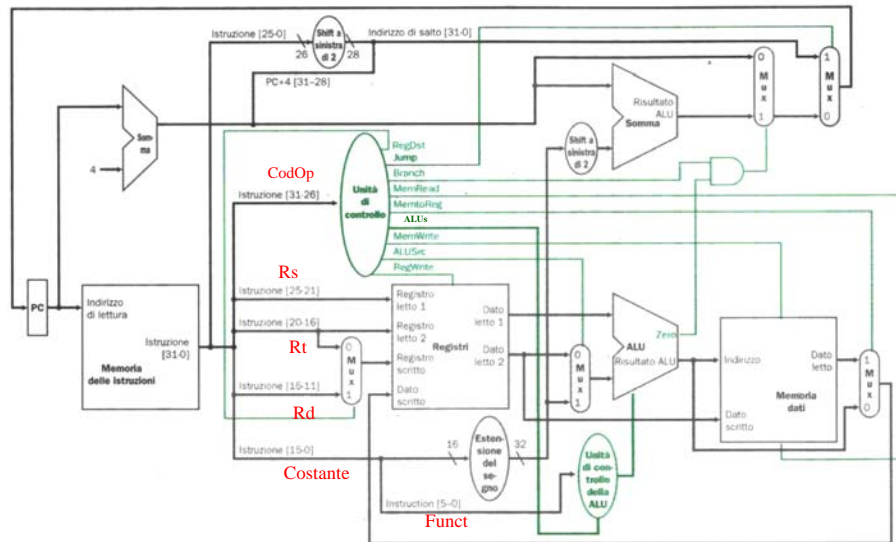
Istruzione [25-0]
26
Shift a sinistra di 2
28
Indirizzo di salto [31-0]
PC+4 [31-28]
0
Mux
1
1
Mux
0
Somma
4
Risultato ALU
Somma
Shift a sinistra di 2
RegDst
Jump
Branch
MemRead
MemtoReg
ALUs
MemWrite
ALUSrc
RegWrite
CodOp
Unità di controllo
Istruzione [31-26]
Rs
PC
Indirizzo di lettura
Istruzione [31-0]
Memoria delle istruzioni
Istruzione [25-21]
Istruzione [20-16]
Rt
0
Mux
1
Istruzione [15-11]
Rd
Registro letto 1
Registro letto 2
Registro scritto
Dato scritto
Registri
Dato letto 1
Dato letto 2
0
Mux
1
Zero
ALU
Risultato ALU
Indirizzo
Dato scritto
Dato letto
Memoria dati
1
Mux
0
Istruzione [15-0]
Costante
16
Estensione del segno
32
Unità di controllo della ALU
Instruction [5-0]
Funct